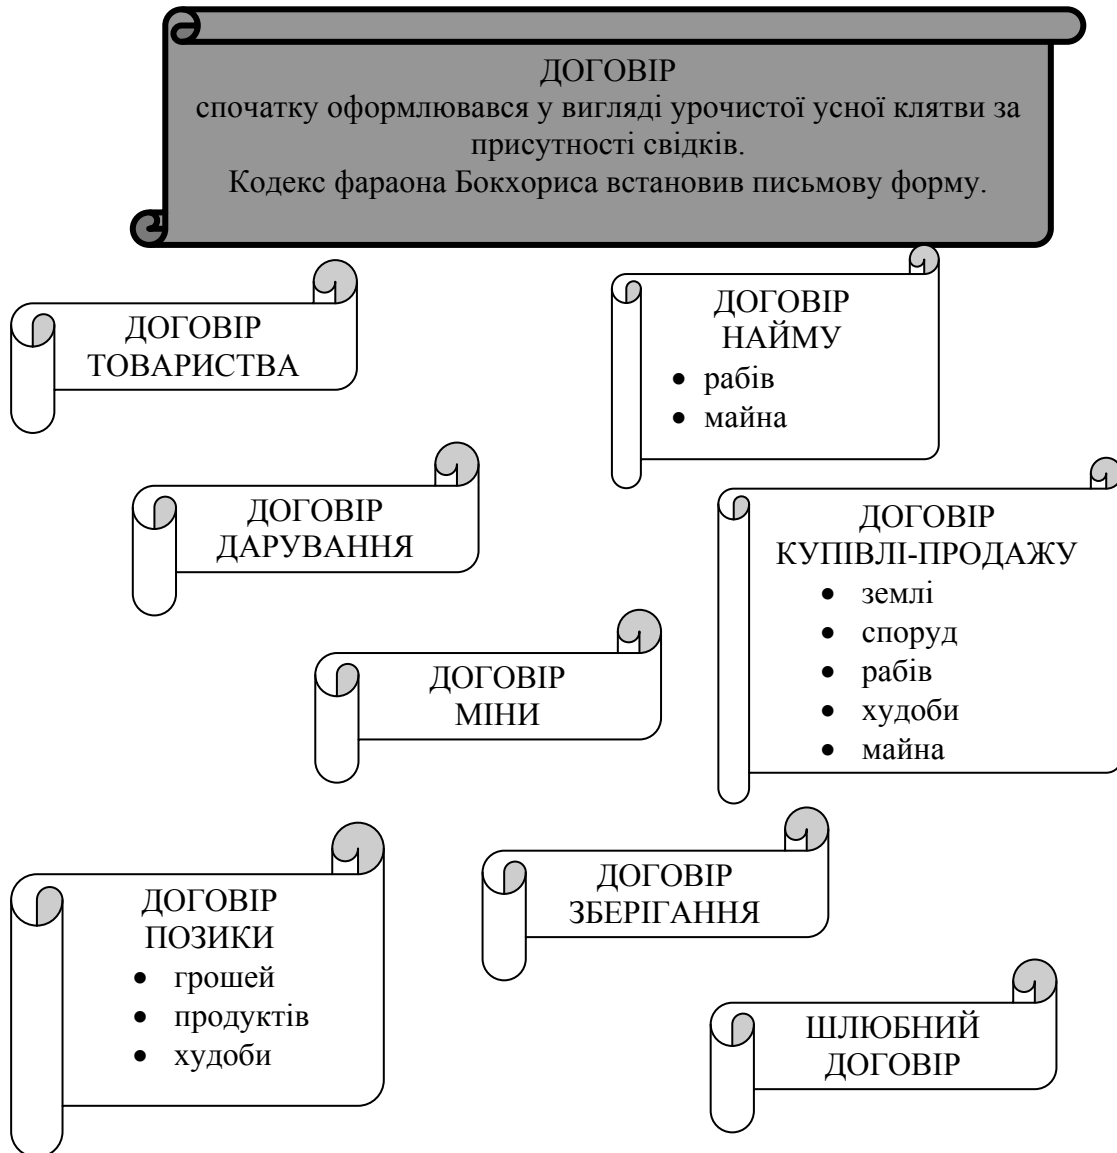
ДОГОВІР
спочатку оформлювався у вигляді урочистої усної клятви за присутності свідків.
Кодекс фараона Бокхориса встановив письмову форму.

ДОГОВІР ТОВАРИСТВА

ДОГОВІР НАЙМУ
- рабів
- майна

ДОГОВІР ДАРУВАННЯ

ДОГОВІР КУПІВЛІ-ПРОДАЖУ
- землі
- споруд
- рабів
- худоби
- майна

ДОГОВІР МІНИ

ДОГОВІР ПОЗИКИ
- грошей
- продуктів
- худоби

ДОГОВІР ЗБЕРІГАННЯ

ШЛЮБНИЙ ДОГОВІР